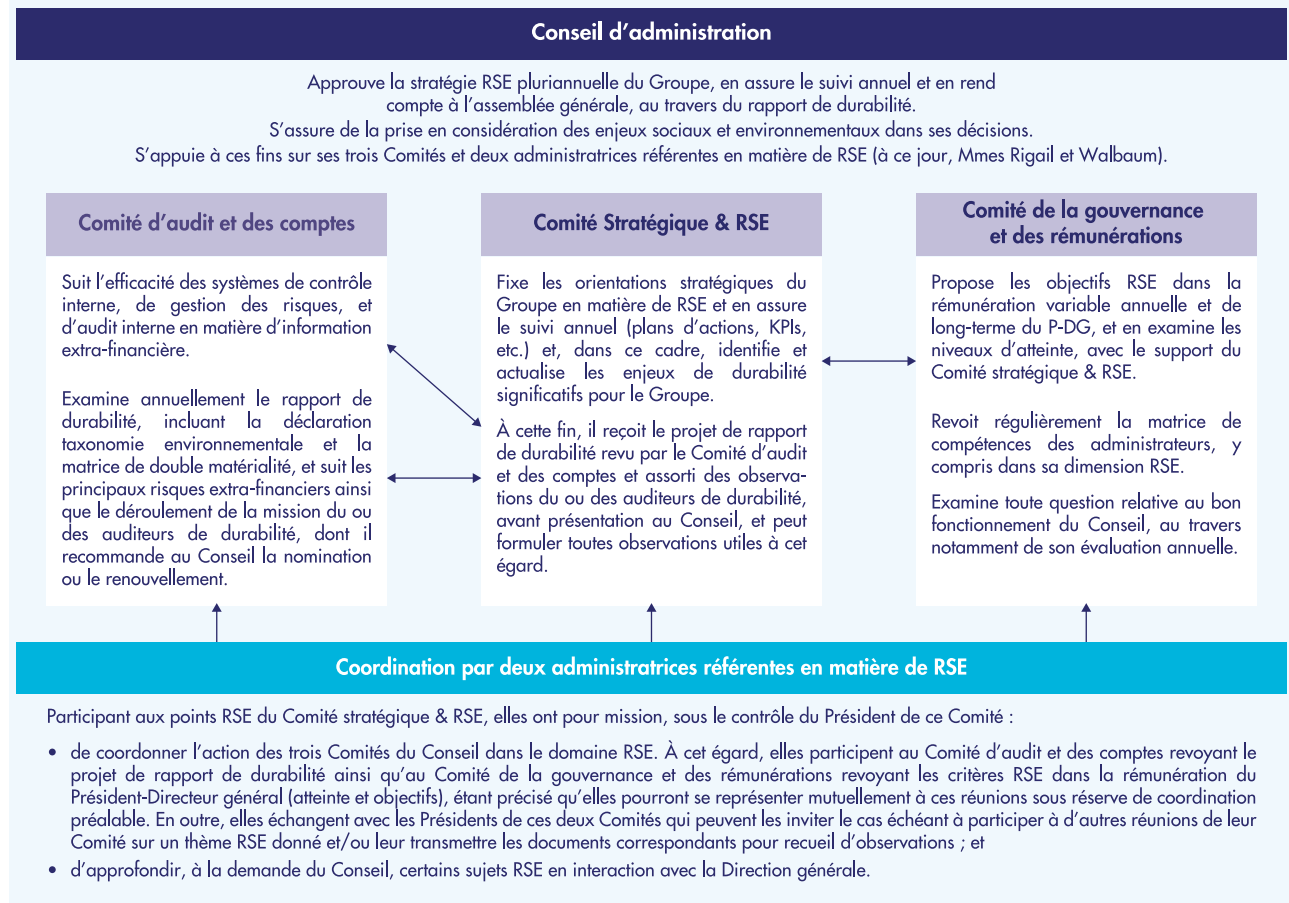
Conseil d’administration

Approuve la stratégie RSE pluriannuelle du Groupe, en assure le suivi annuel et en rend compte à l’assemblée générale, au travers du rapport de durabilité.
S’assure de la prise en considération des enjeux sociaux et environnementaux dans ses décisions.
S’appuie à ces fins sur ses trois Comités et deux administratrices référentes en matière de RSE (à ce jour, Mmes Rigail et Walbaum).

Comité d’audit et des comptes

Suit l’efficacité des systèmes de contrôle interne, de gestion des risques, et d’audit interne en matière d’information extra-financière.

Examine annuellement le rapport de durabilité, incluant la déclaration taxonomie environnementale et la matrice de double matérialité, et suit les principaux risques extra-financiers ainsi que le déroulement de la mission du ou des auditeurs de durabilité, dont il recommande au Conseil la nomination ou le renouvellement.

Comité Stratégique & RSE

Fixe les orientations stratégiques du Groupe en matière de RSE et en assure le suivi annuel (plans d’actions, KPIs, etc.) et, dans ce cadre, identifie et actualise les enjeux de durabilité significatifs pour le Groupe.

À cette fin, il reçoit le projet de rapport de durabilité revu par le Comité d’audit et des comptes et assorti des observations du ou des auditeurs de durabilité, avant présentation au Conseil, et peut formuler toutes observations utiles à cet égard.

Comité de la gouvernance et des rémunérations

Propose les objectifs RSE dans la rémunération variable annuelle et de long-terme du P-DG, et en examine les niveaux d’atteinte, avec le support du Comité stratégique & RSE.

Revoit régulièrement la matrice de compétences des administrateurs, y compris dans sa dimension RSE.

Examine toute question relative au bon fonctionnement du Conseil, au travers notamment de son évaluation annuelle.

Coordination par deux administratrices référentes en matière de RSE

Participant aux points RSE du Comité stratégique & RSE, elles ont pour mission, sous le contrôle du Président de ce Comité :

• de coordonner l’action des trois Comités du Conseil dans le domaine RSE. À cet égard, elles participent au Comité d’audit et des comptes revoyant le projet de rapport de durabilité ainsi qu’au Comité de la gouvernance et des rémunérations revoyant les critères RSE dans la rémunération du Président-Directeur général (atteinte et objectifs), étant précisé qu’elles pourront se représenter mutuellement à ces réunions sous réserve de coordination préalable. En outre, elles échangent avec les Présidents de ces deux Comités qui peuvent les inviter le cas échéant à participer à d’autres réunions de leur Comité sur un thème RSE donné et/ou leur transmettre les documents correspondants pour recueil d’observations ; et
• d’approfondir, à la demande du Conseil, certains sujets RSE en interaction avec la Direction générale.